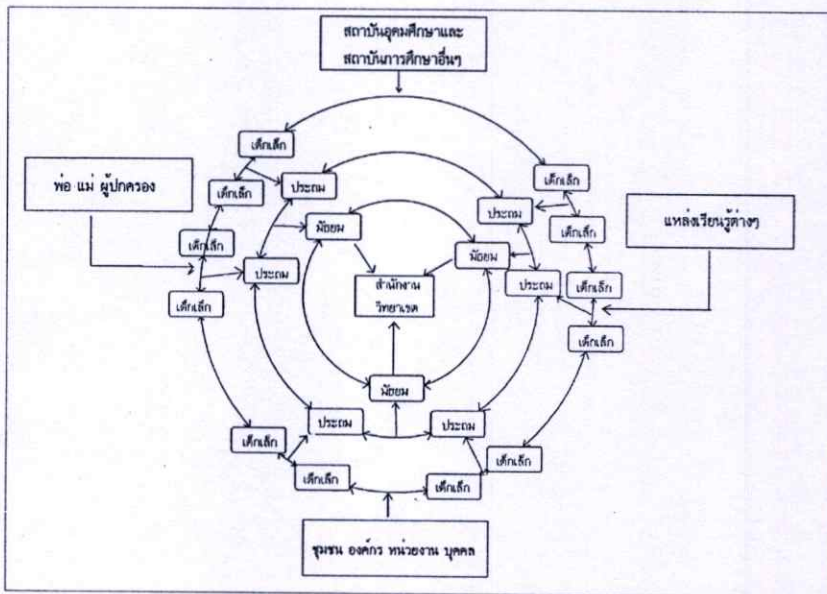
สถาบันอุดมศึกษาและ
สถาบันการศึกษาอื่นๆ

เด็กเล็ก

พ่อ แม่ ผู้ปกครอง

เด็กเล็ก

ประถม

เด็กเล็ก

ประถม

แหล่งเรียนรู้ต่างๆ

เด็กเล็ก

มัธยม

เด็กเล็ก

มัธยม

ประถม

สำนักงาน
วิทยาเขต

ประถม

เด็กเล็ก

เด็กเล็ก

เด็กเล็ก

มัธยม

ประถม

ประถม

เด็กเล็ก

เด็กเล็ก

เด็กเล็ก

เด็กเล็ก

ชุมชน องค์กร หน่วยงาน บุคคล